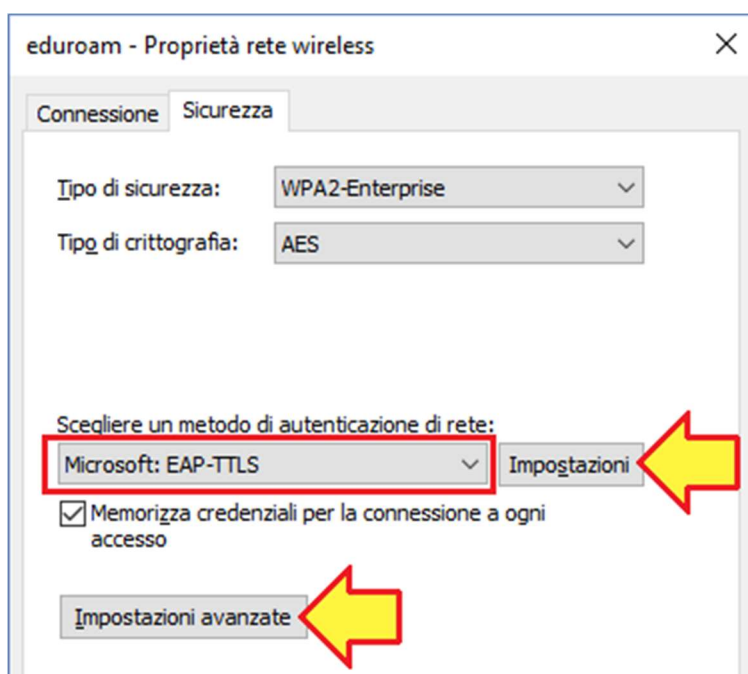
eduroam - Proprietà rete wireless

×

Connessione Sicurezza

Tipo di sicurezza: WPA2-Enterprise

Tipo di crittografia: AES

Scegliere un metodo di autenticazione di rete:

Microsoft: EAP-TTLS

Impostazioni

Memorizza credenziali per la connessione a ogni accesso

Impostazioni avanzate